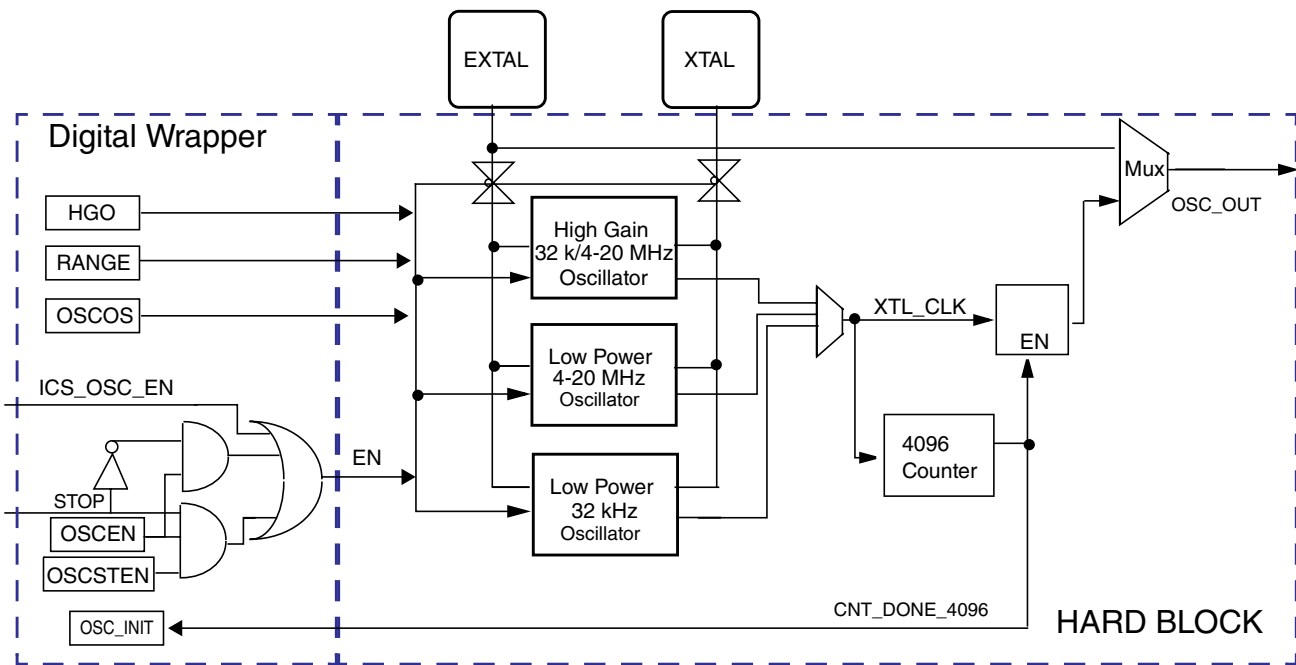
EXTAL

XTAL

Digital Wrapper

HGO

RANGE

OSCOS

ICS_OSC_EN

STOP

OSCEN

OSCSTEN

OSC_INIT

EN

High Gain
32 k/4-20 MHz
Oscillator

Low Power
4-20 MHz
Oscillator

Low Power
32 kHz
Oscillator

Mux

OSC_OUT

XTL_CLK

EN

4096
Counter

CNT_DONE_4096

HARD BLOCK